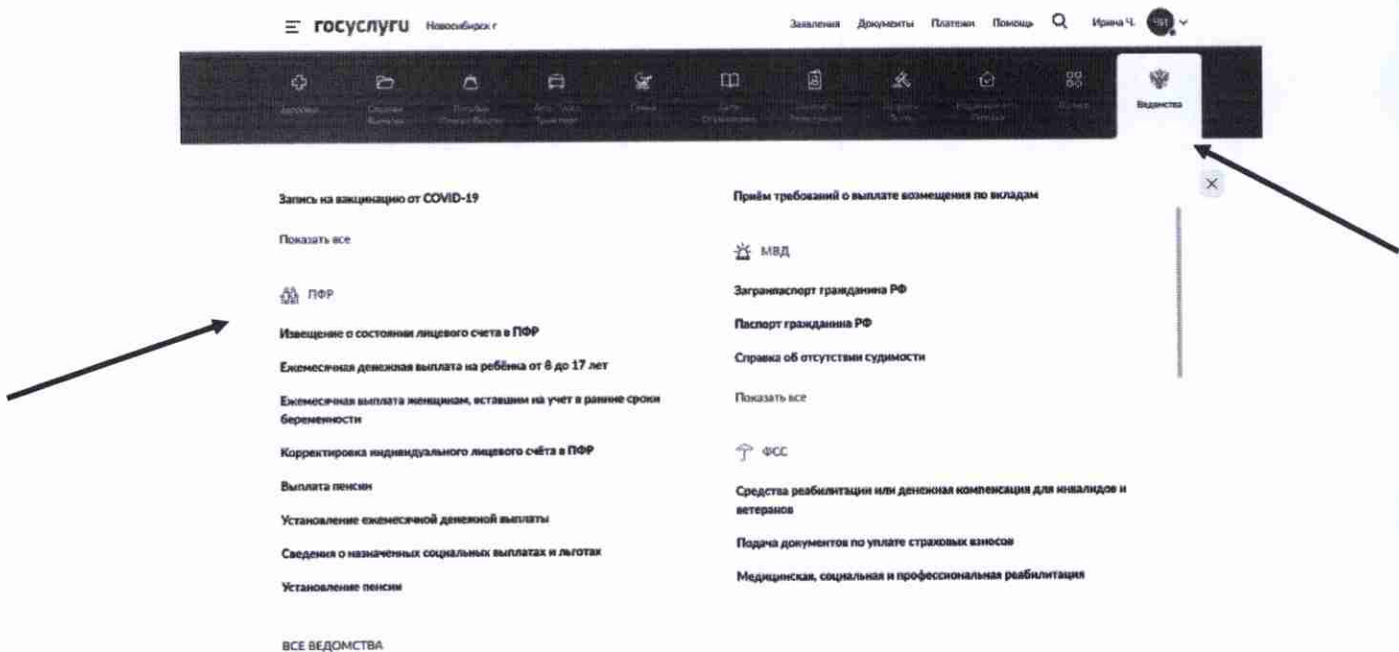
госуслуги Новосибирск г

Заявления Документы Платежи Помощь Ирина Ч.

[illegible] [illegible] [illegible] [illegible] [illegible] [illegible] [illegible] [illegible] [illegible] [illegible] Ведомства

Запись на вакцинацию от COVID-19

Показать все

ПФР

Извещение о состоянии лицевого счета в ПФР

Ежемесячная денежная выплата на ребёнка от 8 до 17 лет

Ежемесячная выплата женщинам, вставшим на учет в ранние сроки беременности

Корректировка индивидуального лицевого счёта в ПФР

Выплата пенсии

Установление ежемесячной денежной выплаты

Сведения о назначенных социальных выплатах и льготах

Установление пенсии

ВСЕ ВЕДОМСТВА

Приём требований о выплате возмещения по вкладам

МВД

Загранпаспорт гражданина РФ

Паспорт гражданина РФ

Справка об отсутствии судимости

Показать все

ФСС

Средства реабилитации или денежная компенсация для инвалидов и ветеранов

Подача документов по уплате страховых взносов

Медицинская, социальная и профессиональная реабилитация